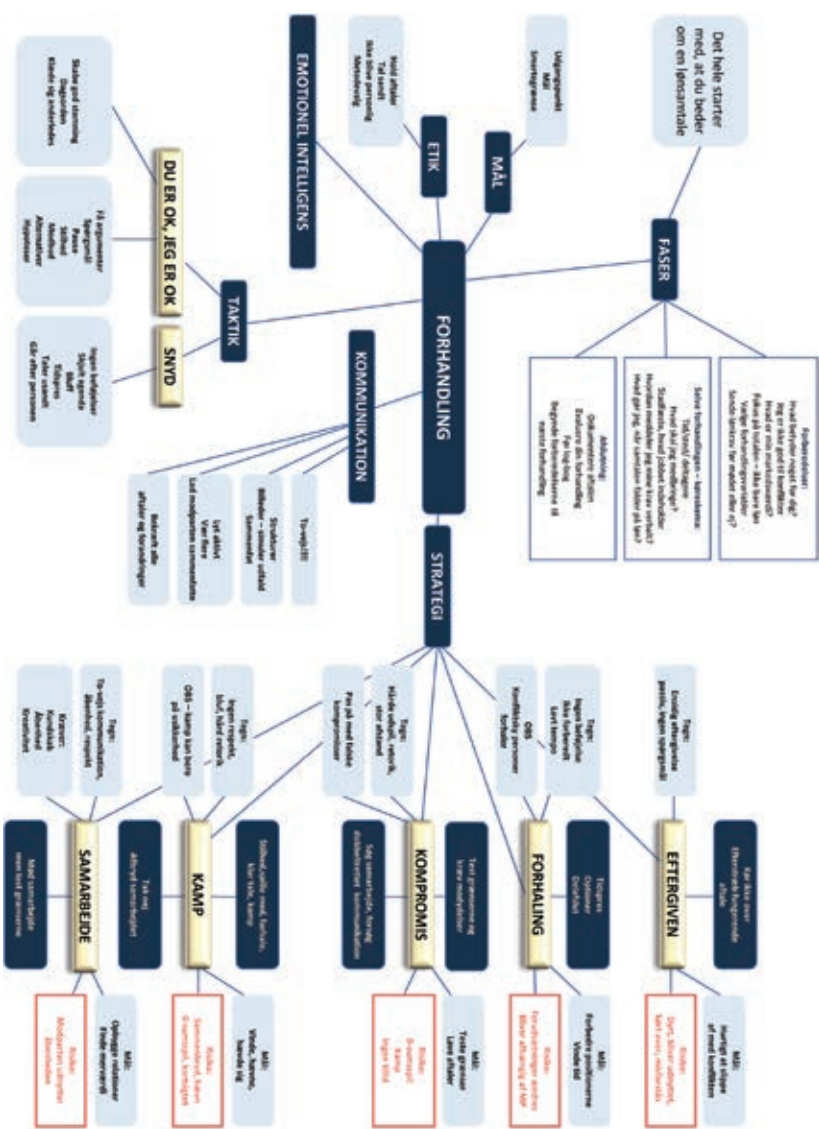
FORHANDLING

Det hele starter med, at du beder om en lønsamtale

FASER

Forberedelse:
Hvad betyder noget for dig?
Jeg er ikke god til konflikter
Hvad er mine styrker?
Fakta til hvordan – ikke kunne ske
Vælge forhandlingsrum
Sende tanker for mødet eller ej?

Selve forhandlingen – åbningsbud:
Tillid, bevæge, nærme sig
Hvad ønsker jeg, hvad er mit?
Stadfæste, hvad jobbet indebærer
Hvordan modsvarer jeg mine krav-dele?
Hvad gør jeg, når samtalen hører på løn?

Afslutning:
Dokumentere aftalen
Evaluere din forhandling
Før log-bog
Begynde forberedelsen til næste forhandling

MÅL

Udgangspunkt
Mål
Smertegrænse

ETIK

Hold aftaler
Tal sandt
Ikke blive personlig
Motivering

EMOTIONEL INTELLIGENS

TAKTIK

DU ER OK, JEG ER OK

Skabe god stemning
Dagsorden
Kende sig selv/andre

Få argumenter
Spørgsmål
Pause
Stilhed
Modbud
Alternativer
Hypoteser

SNYD

Ingen forbehold
Skjult agenda
Bluff
Trusler
Tider snævt
Går efter personen

KOMMUNIKATION

Tovejs!!!
Strukturer
Billeder – sinuler enkel
Sammenhæng
Lyt aktivt
Vær klar
Lad modparten sammenfatte
Bekræft alle aftaler og forandringer

STRATEGI

Tegn:
Ensidig eftergivenhed
passiv, ingen spørgsmål

Tegn:
Ingen forbehold
Ikke forberedt
Sort tempo
OBS
Konflikt sky personer forhaler

Tegn:
Hårde udspil, næsten aldrig afsluttet

Pas på med faktor kompromiser

Tegn:
Ingen respekt, bluff, hårde udspil
OBS – kamp kan blive på selvforhold

Tegn:
To-vejs kommunikation, åbenhed, respekt
Kræver:
Kundskab
Åbenhed
Kreativitet

EFTERGIVEN
Kan ikke over
Efterstræber forsonende afslut

FORHALING
Tidsgevinst
Opnå viden
Deleffekt

KOMPROMIS
Test grænserne og krav modpartnens
Søg samarbejde, forstå, dokumenteret kommunikation

KAMP
Stilhed, sidde med, forholde, klar tale, kamp
Tak nej
Afbryd samarbejdet

SAMARBEJDE
Med samarbejde mod fælles grænserne

Mål:
Hurtigt at slippe af med konflikten
Risiko:
Dyrt, føler udnyttet, lidt mere, mindreværd

Mål:
Forbedre positionerne
Vinde tid
Risiko:
Forhandlingen kan mindske
Bliver afhængig af Nål

Mål:
Træde grænser
Låne aftaler
Risiko:
Dyrt, spild, kamp
Ingen tillid

Mål:
Vinde, hævde, beskytte
Risiko:
Samarbejd, kaos, tilsyneladende konflikt

Mål:
Opbygge relationer
Finde merværdi
Risiko:
Modparten udnytter
Overtiden